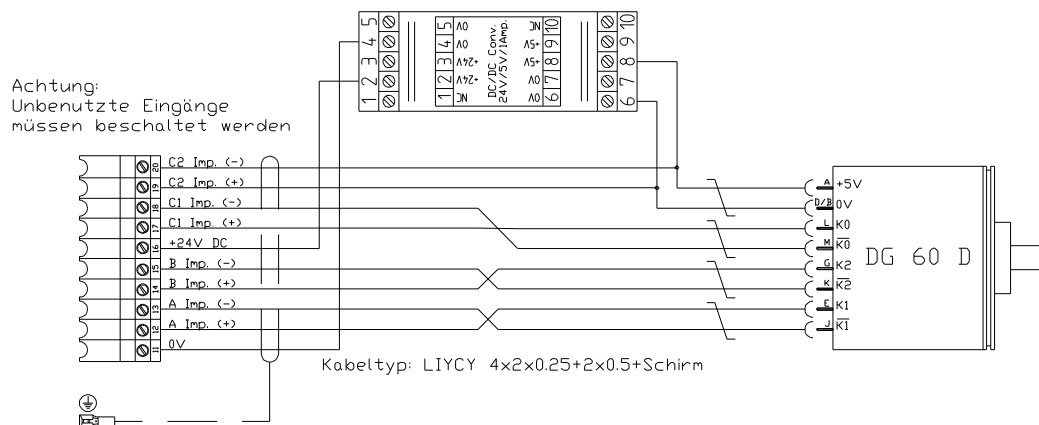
Achtung:
Unbenutzte Eingänge
müssen beschaltet werden

1 2 3 4 5

NC
+24V
+24V
0V
0V

1 2 3 4 5

DC/DC Conv.
24V/5V/1Amp.

6 7 8 9 10

0V
0V
+5V
+5V
NC

6 7 8 9 10

20 C2 Imp. (-)
19 C2 Imp. (+)
18 C1 Imp. (-)
17 C1 Imp. (+)
16 +24V DC
15 B Imp. (-)
14 B Imp. (+)
13 A Imp. (-)
12 A Imp. (+)
11 0V

A +5V
D/B 0V
L K0
M $\overline{K0}$
G K2
K $\overline{K2}$
E K1
J $\overline{K1}$

DG 60 D

Kabeltyp: LIYCY 4x2x0.25+2x0.5+Schirm